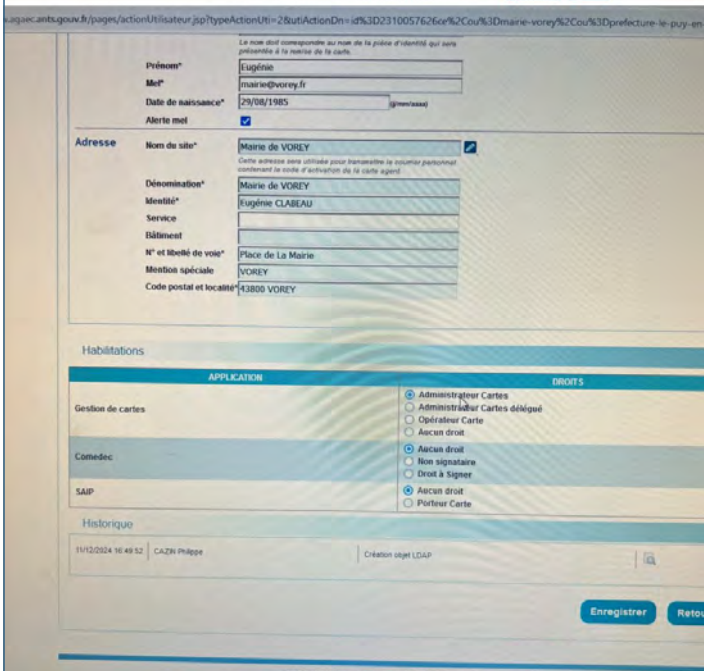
xaqaec.ants.gouv.fr/pages/actionUtilisateur.jsp?typeActionUti=2&utiActionDn=id%3D2310057626ce%2Cou%3Dmairie-vorey%2Cou%3Dprefecture-le-puy-en-

Le nom doit correspondre au nom de la pièce d'identité qui sera présentée à la remise de la carte.

Prénom* Eugénie

Mel* mairie@vorey.fr

Date de naissance* 29/08/1985 (jj/mm/aaaa)

Alerte mel

Adresse

Nom du site* Mairie de VOREY

Cette adresse sera utilisée pour transmettre le courrier personnel contenant le code d'activation de la carte agent.

Dénomination* Mairie de VOREY

Identité* Eugénie CLABEAU

Service

Bâtiment

N° et libellé de voie* Place de La Mairie

Mention spéciale VOREY

Code postal et localité* 43800 VOREY

Habilitations

| APPLICATION | DROITS |
|---|---|
| Gestion de cartes | Administrateur Cartes<br>Administrateur Cartes délégué<br>Opérateur Carte<br>Aucun droit |
| Comedec | Aucun droit<br>Non signataire<br>Droit à Signer |
| SAIP | Aucun droit<br>Porteur Carte |

Historique

| 11/12/2024 16:49:52 | CAZIN Philippe | Création objet LDAP |
|---|---|---|

Enregistrer

Retou